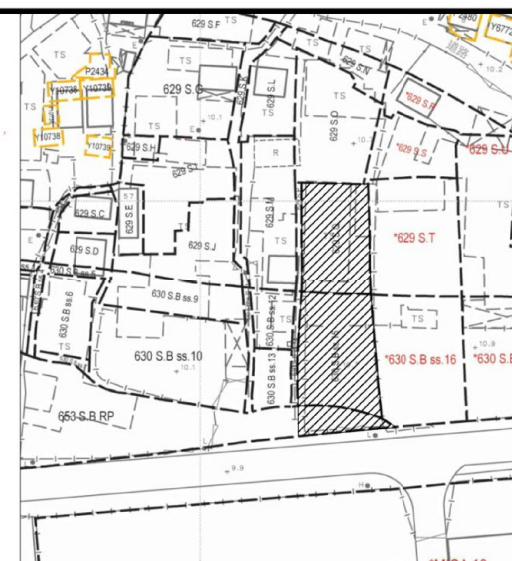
629 S.F
TS
E
280
Y6772
道路
+10.2
629 S.N
TS
P2434
629 S.G
629 S.L
629 S.K
Y10735
Y10736
TS
TS
*629 S.R
Y10738
Y10739
+10.1
E
629 S.Q
+10
*629 S.S
629 S.U
629 S.H
629 S.I
R
TS
629 S.C
629 S.E
629 S.M
TS
E
629 S.J
TS
*629 S.T
629 S.D
629 S.B
630 S.B ss.9
630 S.B ss.6
630 S.B ss.12
TS
TS
10.9
TS
630 S.B ss.10
630 S.B ss.13
*630 S.B ss.16
*630 S.B
+10.1
653 S.B RP
+9.9
H
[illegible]